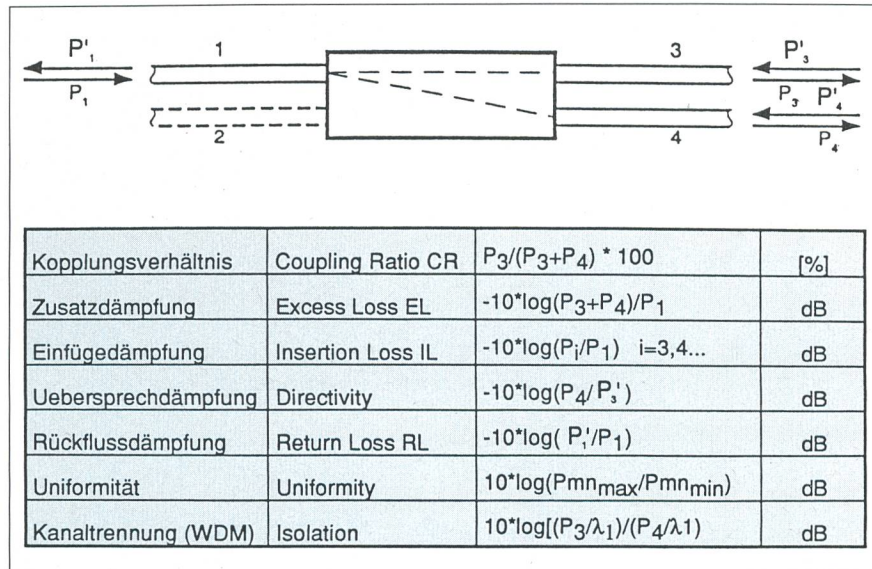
$P'_1$
$P_1$
1
2
3
4
$P'_3$
$P_3$ $P'_4$
$P_4$

| Kopplungsverhältnis | Coupling Ratio CR | $P_3/(P_3+P_4)$ * 100 | [%] |
|---|---|---|---|
| Zusatzdämpfung | Excess Loss EL | -10*log$(P_3+P_4)/P_1$ | dB |
| Einfügedämpfung | Insertion Loss IL | -10*log$(P_i/P_1)$ i=3,4... | dB |
| Uebersprechdämpfung | Directivity | -10*log$(P_4/P_3')$ | dB |
| Rückflussdämpfung | Return Loss RL | -10*log$(P_1'/P_1)$ | dB |
| Uniformität | Uniformity | 10*log$(Pmn_{max}/Pmn_{min})$ | dB |
| Kanaltrennung (WDM) | Isolation | 10*log$[(P_3/\lambda_1)/(P_4/\lambda 1)$ | dB |